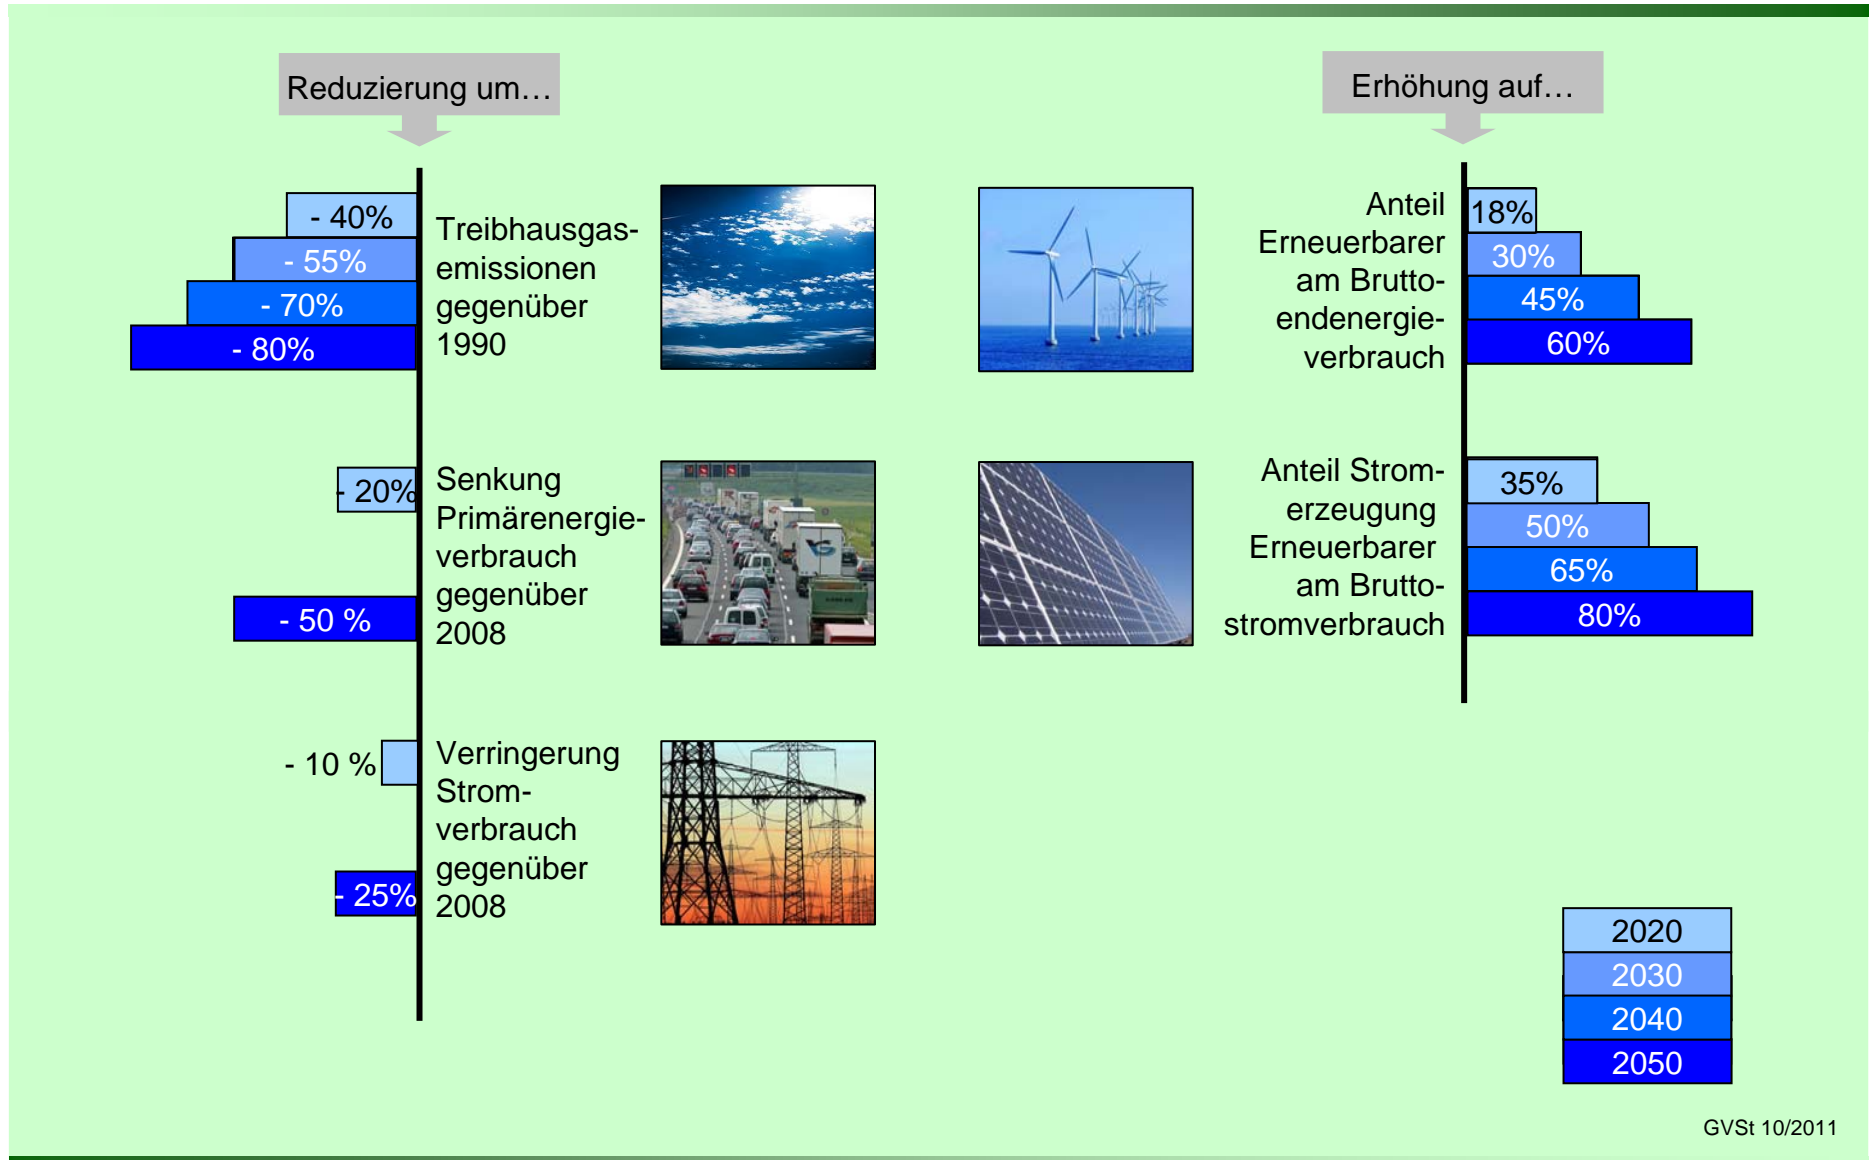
Reduzierung um…

Erhöhung auf…

- 40%
- 55%
- 70%
- 80%

Treibhausgasemissionen gegenüber 1990

Anteil Erneuerbarer am Bruttoendenergieverbrauch

18%
30%
45%
60%

- 20%

Senkung Primärenergieverbrauch gegenüber 2008

- 50 %

Anteil Stromerzeugung Erneuerbarer am Bruttostromverbrauch

35%
50%
65%
80%

- 10 %

Verringerung Stromverbrauch gegenüber 2008

- 25%

2020
2030
2040
2050

GVSt 10/2011